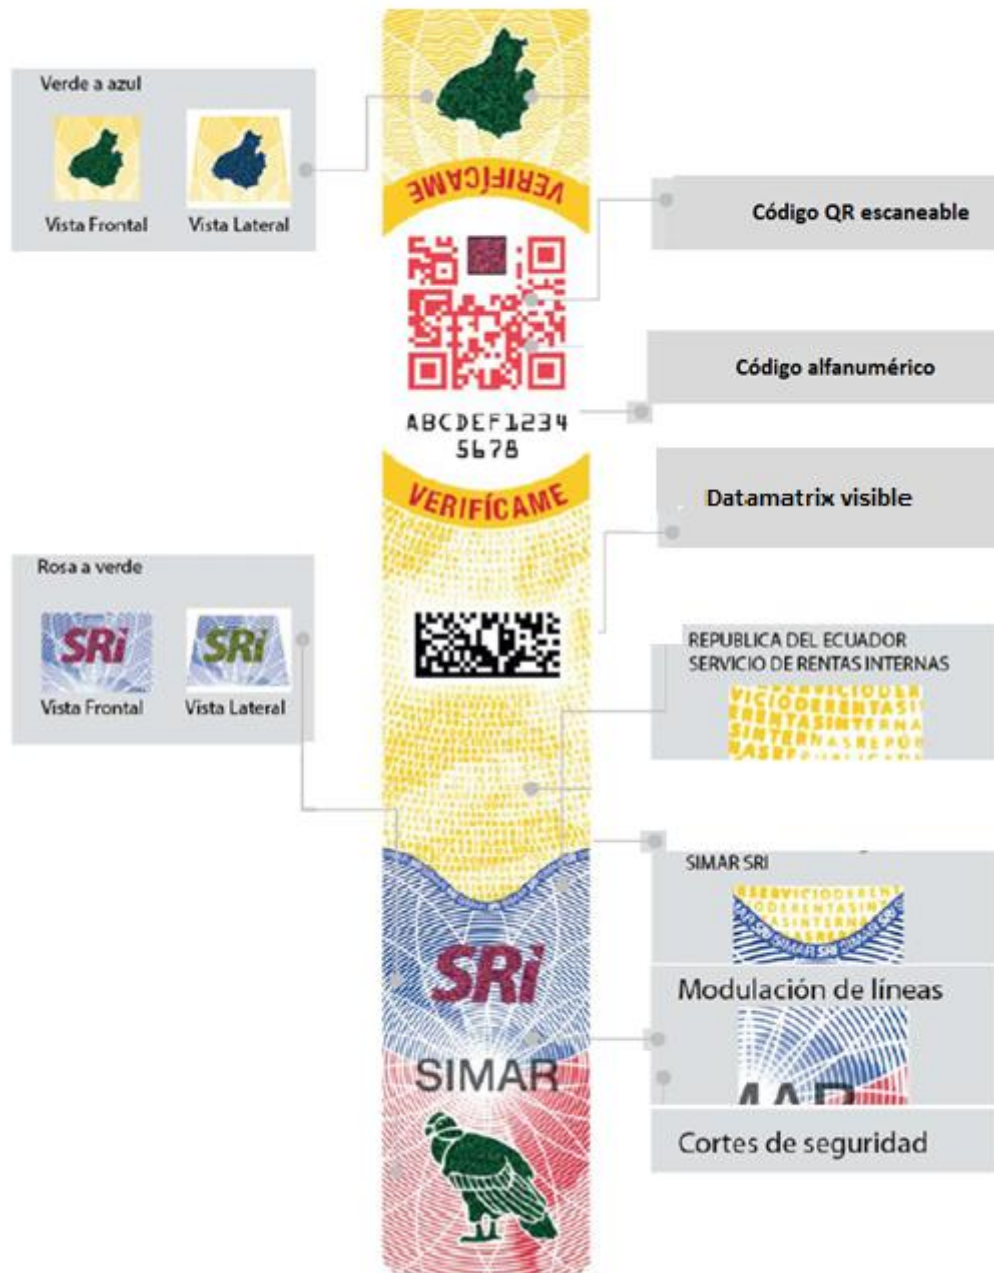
Verde a azul

Vista Frontal

Vista Lateral

VERIFÍCAME

Código QR escaneable

Código alfanumérico

ABCDEF1234
5678

VERIFÍCAME

Datamatrix visible

Rosa a verde

SRi

SRi

Vista Frontal

Vista Lateral

REPUBLICA DEL ECUADOR
SERVICIO DE RENTAS INTERNAS

VICIODEREN
RENTASINTERNA
SINTERNASREPÚB

SIMAR SRI

Modulación de líneas

SRi

SIMAR

Cortes de seguridad